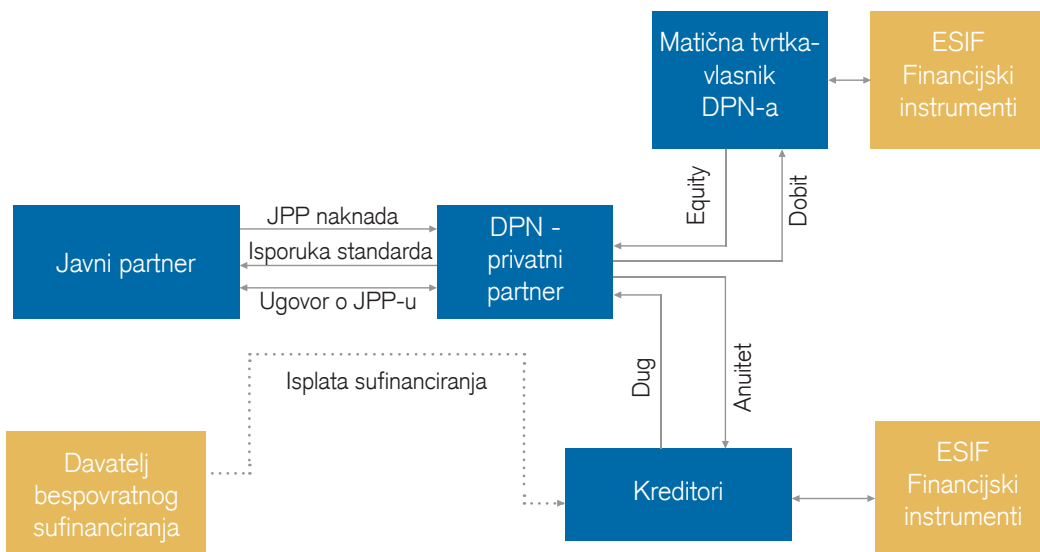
Matična tvrtka-vlasnik DPN-a

ESIF Financijski instrumenti

Equity

Dobit

Javni partner

JPP naknada

Isporuka standarda

Ugovor o JPP-u

DPN - privatni partner

Dug

Anuitet

Isplata sufinanciranja

Davatelj bespovratnog sufinanciranja

Kreditori

ESIF Financijski instrumenti